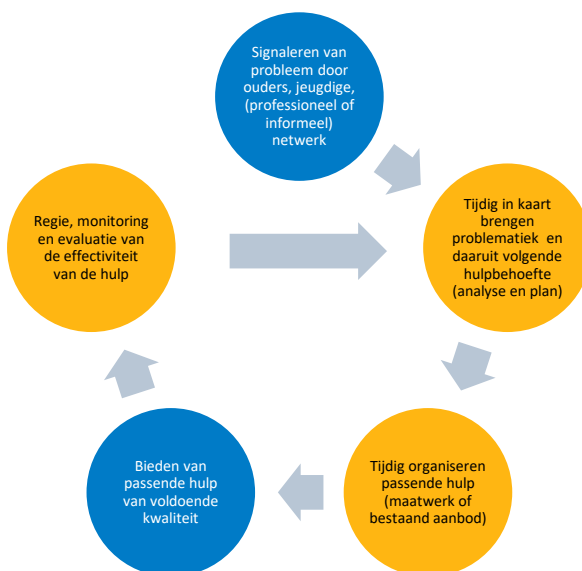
Signaleren van probleem door ouders, jeugdige, (professioneel of informeel) netwerk

Tijdig in kaart brengen problematiek en daaruit volgende hulpbehoefte (analyse en plan)

Tijdig organiseren passende hulp (maatwerk of bestaand aanbod)

Bieden van passende hulp van voldoende kwaliteit

Regie, monitoring en evaluatie van de effectiviteit van de hulp